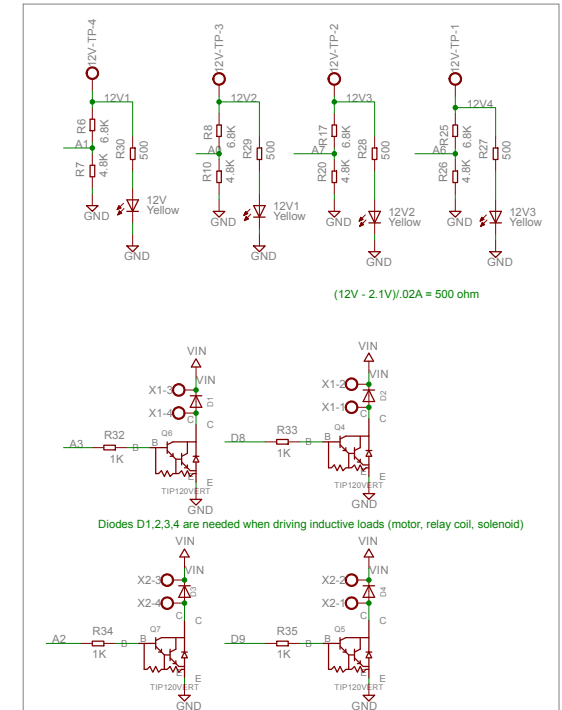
12V-TP-4
12V1
R6
6.8K
A1
R30
500
R7
4.8K
12V
Yellow
GND
GND

12V-TP-3
12V2
R8
6.8K
A0
R29
500
R10
4.8K
12V1
Yellow
GND
GND

12V-TP-2
12V3
R17
6.8K
A7
R28
500
R20
4.8K
12V2
Yellow
GND
GND

12V-TP-1
12V4
R25
6.8K
A6
R27
500
R26
4.8K
12V3
Yellow
GND
GND

(12V - 2.1V)/.02A = 500 ohm

VIN
VIN
X1-3
X1-4
D1
C
A3
R32
1K
B
Q6
E
TIP120VERT
GND

VIN
VIN
X1-2
X1-1
D2
C
D8
R33
1K
B
Q4
E
TIP120VERT
GND

Diodes D1,2,3,4 are needed when driving inductive loads (motor, relay coil, solenoid)

VIN
VIN
X2-3
X2-4
D3
C
A2
R34
1K
B
Q7
E
TIP120VERT
GND

VIN
VIN
X2-2
X2-1
D4
C
D9
R35
1K
B
Q5
E
TIP120VERT
GND